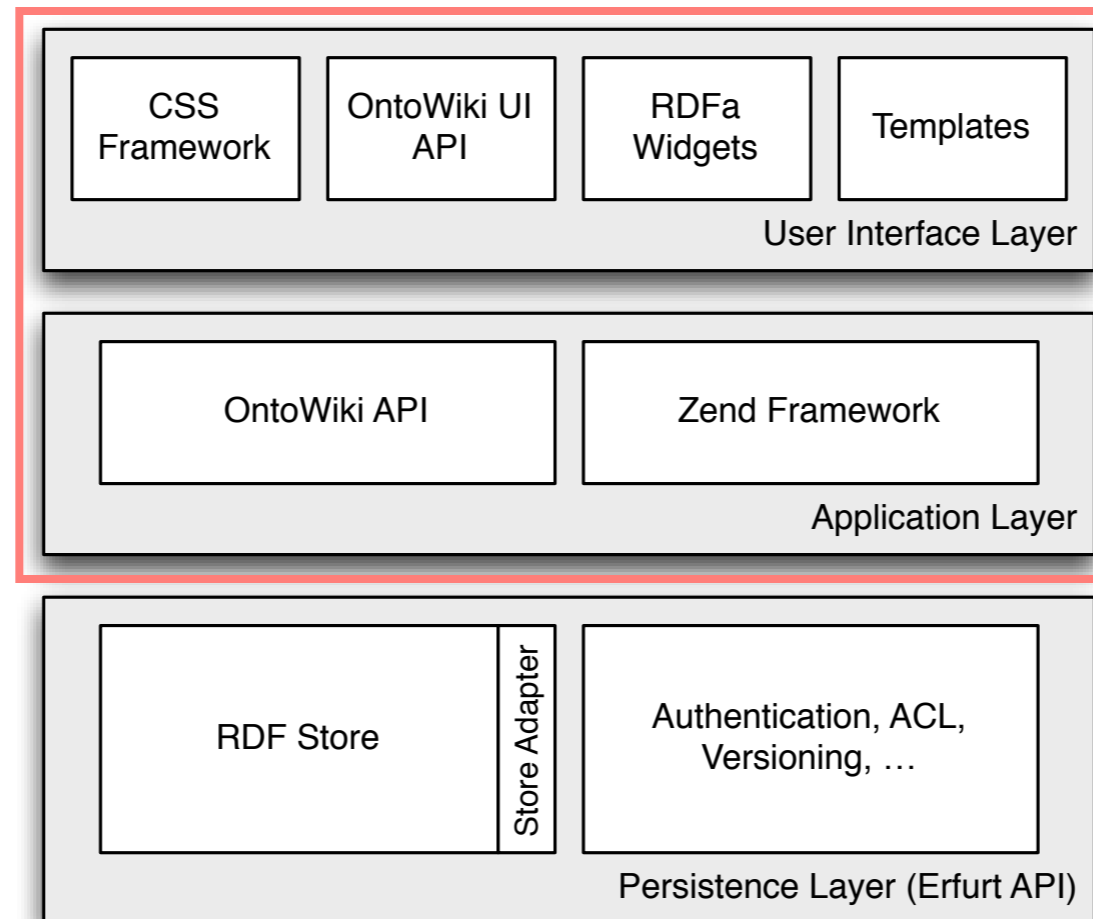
CSS Framework

OntoWiki UI API

RDFa Widgets

Templates

User Interface Layer

OntoWiki API

Zend Framework

Application Layer

RDF Store

Store Adapter

Authentication, ACL, Versioning, …

Persistence Layer (Erfurt API)